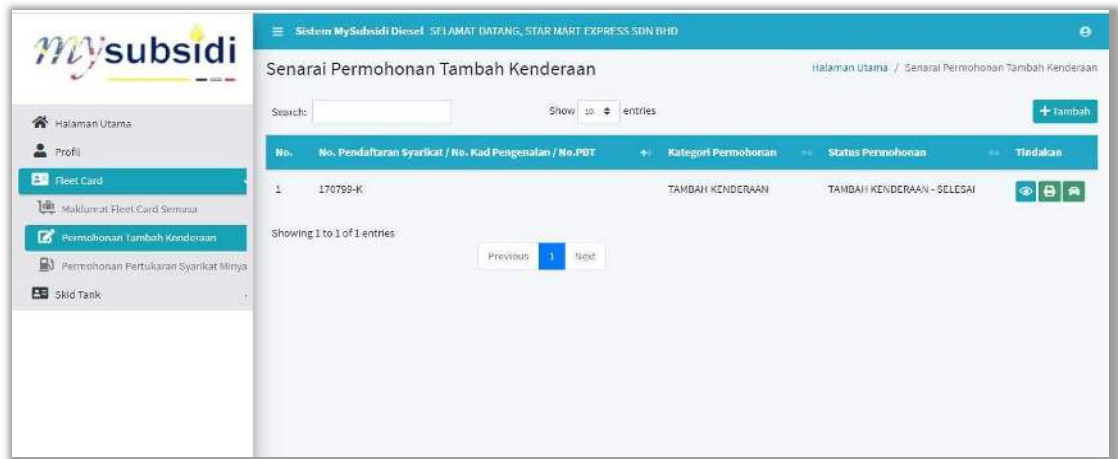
mysubsidi

Halaman Utama
Profil
Fleet Card
Maklumat Fleet Card Semasa
Permohonan Tambah Kenderaan
Permohonan Pertukaran Syarikat Minya
Skid Tank

Sistem MySubsidi Diesel SELAMAT DATANG, STAR MART EXPRESS SDN BHD

Senarai Permohonan Tambah Kenderaan

Halaman Utama / Senarai Permohonan Tambah Kenderaan

Search:

Show 10 entries

+ Tambah

| No. | No. Pendaftaran Syarikat / No. Kad Pengenalan / No.PBT | Kategori Permohonan | Status Permohonan | Tindakan |
|---|---|---|---|---|
| 1 | 170799-K | TAMBAH KENDERAAN | TAMBAH KENDERAAN - SELESAI | |

Showing 1 to 1 of 1 entries

Previous 1 Next